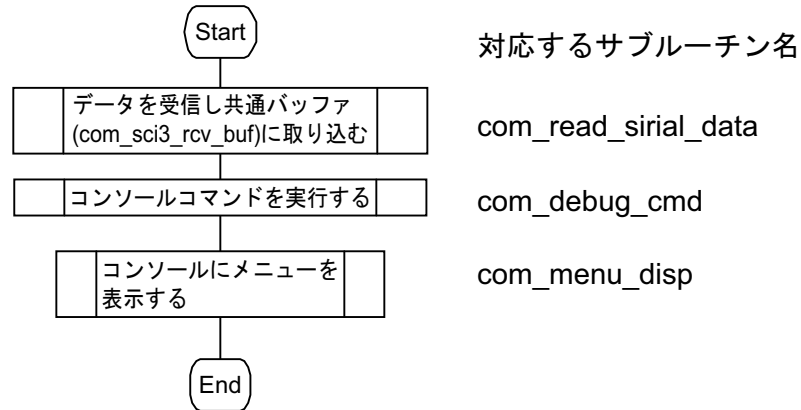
Start

対応するサブルーチン名

データを受信し共通バッファ (com_sci3_rcv_buf)に取り込む

com_read_sirial_data

コンソールコマンドを実行する

com_debug_cmd

コンソールにメニューを表示する

com_menu_disp

End